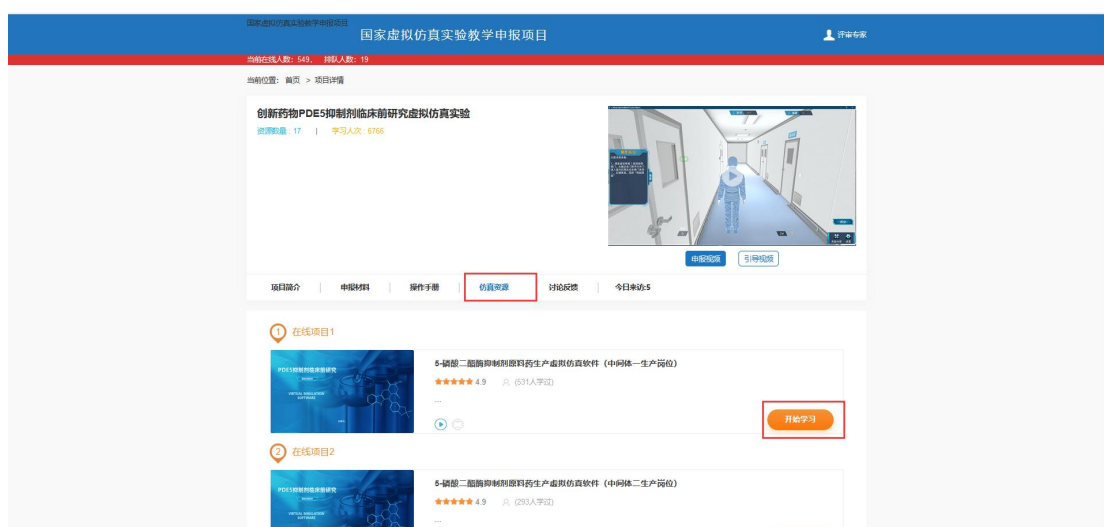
国家虚拟仿真实验教学申报项目

国家虚拟仿真实验教学申报项目

评审专家

当前在线人数：549， 排队人数：19

当前位置：首页 > 项目详情

创新药物PDE5抑制剂临床前研究虚拟仿真实验

资源数量：17 | 学习人次：6766

申报视频 引导视频

项目简介 申报材料 操作手册 仿真资源 讨论反馈 今日来访:5

1 在线项目1

PDE5抑制剂临床前研究

VIRTUAL SIMULATION SOFTWARE

5-磺酸二酯酶抑制剂原料药生产虚拟仿真软件（中间体一生产岗位）

★★★★★ 4.9 (531人学过)

...

开始学习

2 在线项目2

PDE5抑制剂临床前研究

VIRTUAL SIMULATION SOFTWARE

5-磺酸二酯酶抑制剂原料药生产虚拟仿真软件（中间体二生产岗位）

★★★★★ 4.9 (293人学过)

...